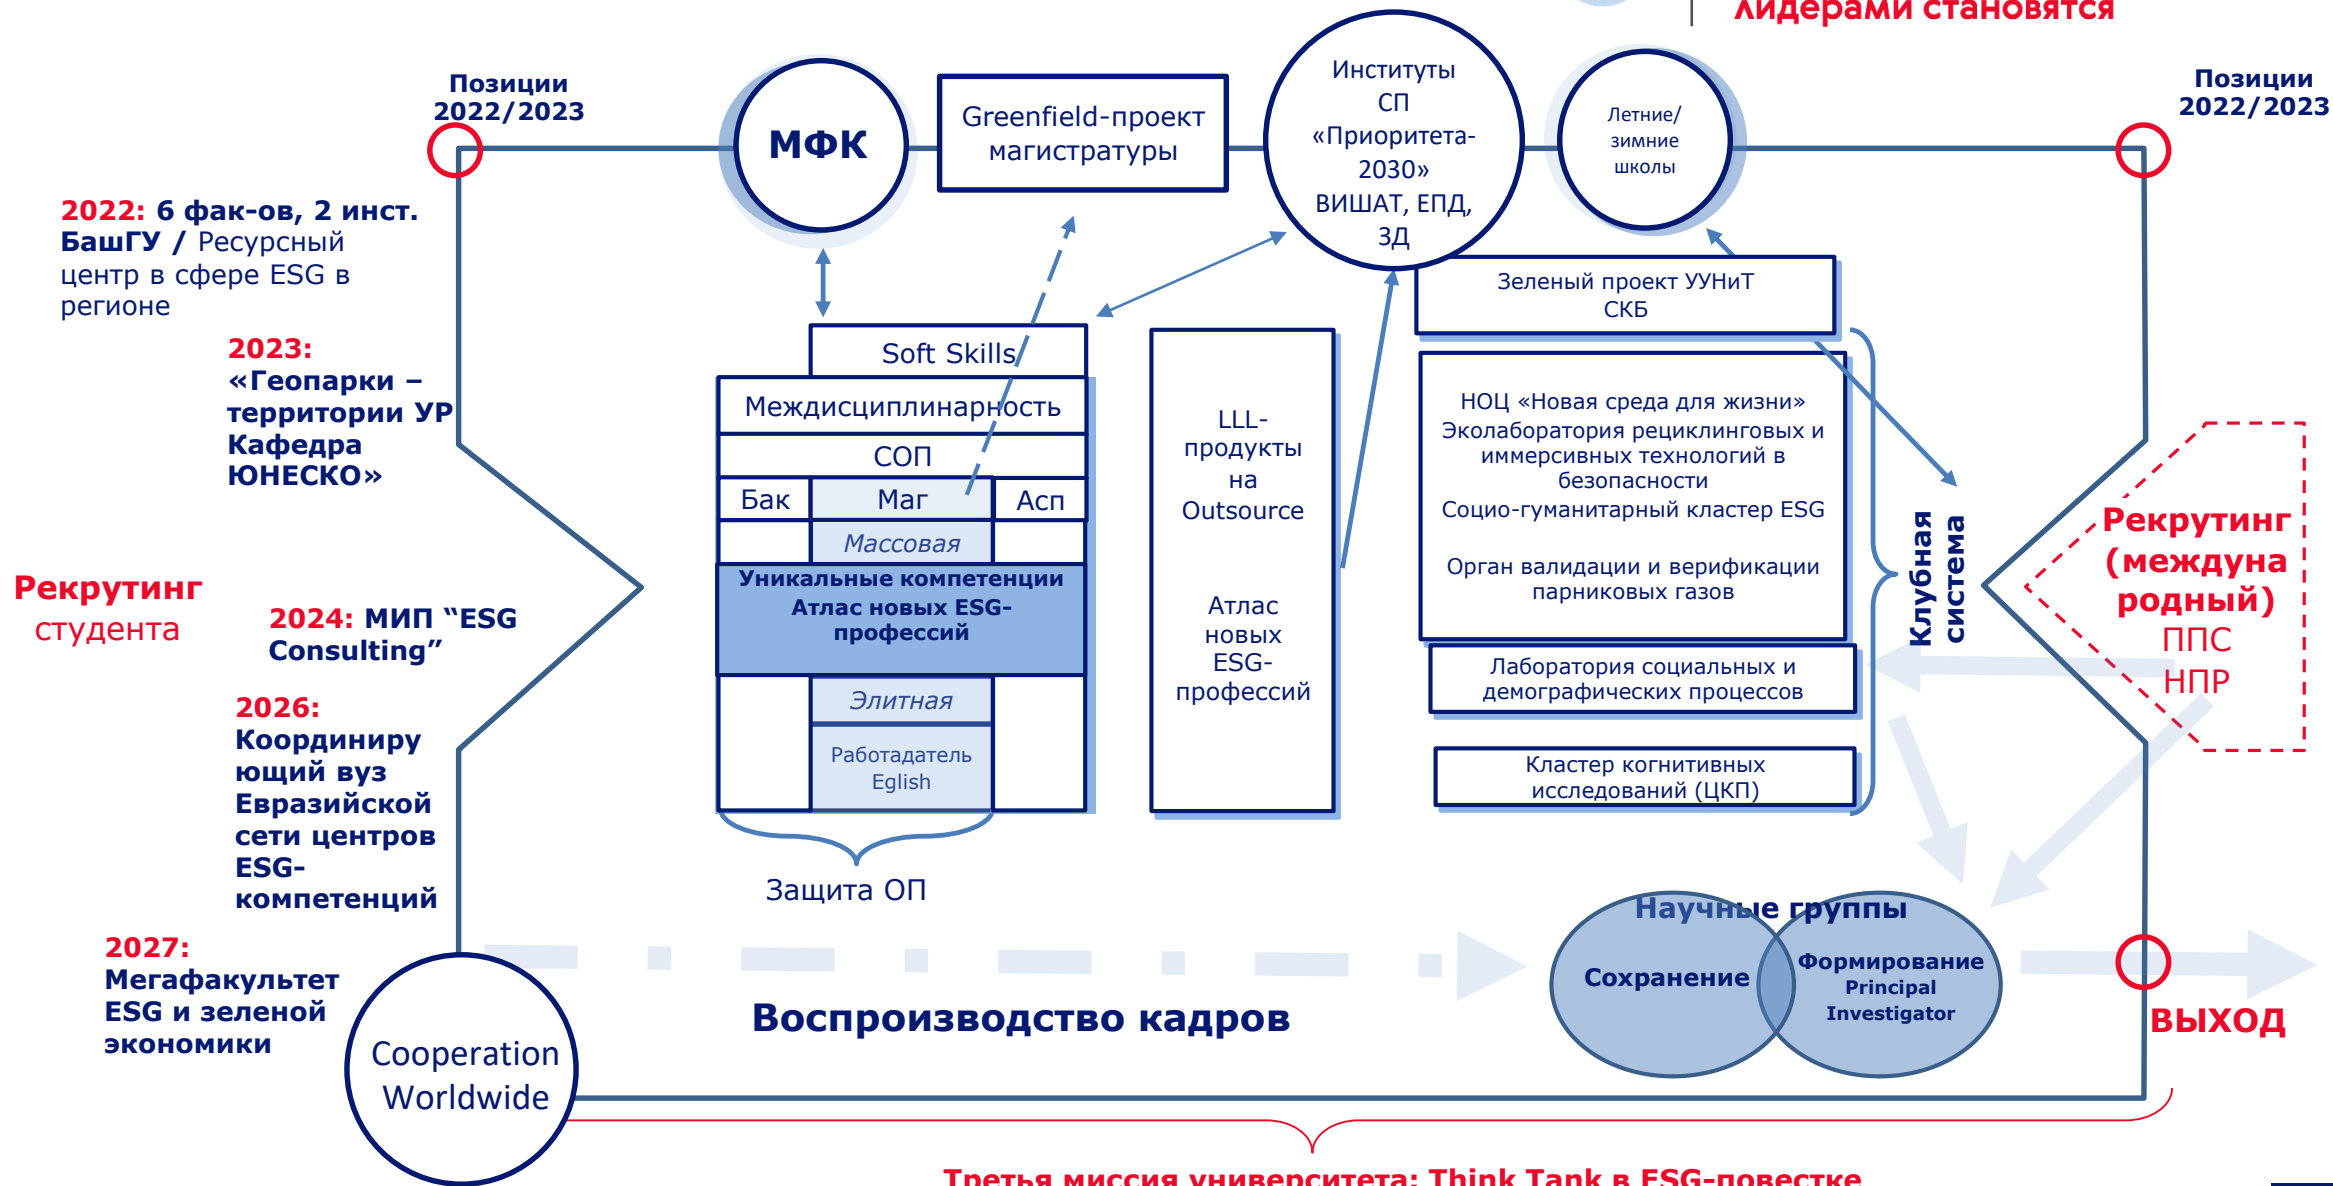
лидерами становятся

Позиции 2022/2023

МФК

Greenfield-проект магистратуры

Институты СП «Приоритета-2030» ВИШАТ, ЕПД, 3Д

Летние/ зимние школы

Позиции 2022/2023

2022: 6 фак-ов, 2 инст. БашГУ / Ресурсный центр в сфере ESG в регионе

2023: «Геопарки – территории УР Кафедра ЮНЕСКО»

Рекрутинг студента

2024: МИП "ESG Consulting"

2026: Координирующий вуз Евразийской сети центров ESG-компетенций

2027: Мегафакультет ESG и зеленой экономики

Soft Skills
Междисциплинарность
СОП
Бак | Маг | Асп
Массовая
Уникальные компетенции Атлас новых ESG-профессий
Элитная
Работатель Eglish

Защита ОП

LLL-продукты на Outsource

Атлас новых ESG-профессий

Зеленый проект УУНиТ СКБ

НОЦ «Новая среда для жизни»
Эколаборатория рециклинговых и иммерсивных технологий в безопасности
Социо-гуманитарный кластер ESG

Орган валидации и верификации парниковых газов

Лаборатория социальных и демографических процессов

Кластер когнитивных исследований (ЦКП)

Клубная система

Рекрутинг (международный) ППС НПР

Научные группы
Сохранение
Формирование Principal Investigator

Cooperation Worldwide

Воспроизводство кадров

выход

Третья миссия университета: Think Tank в ESG-повестке